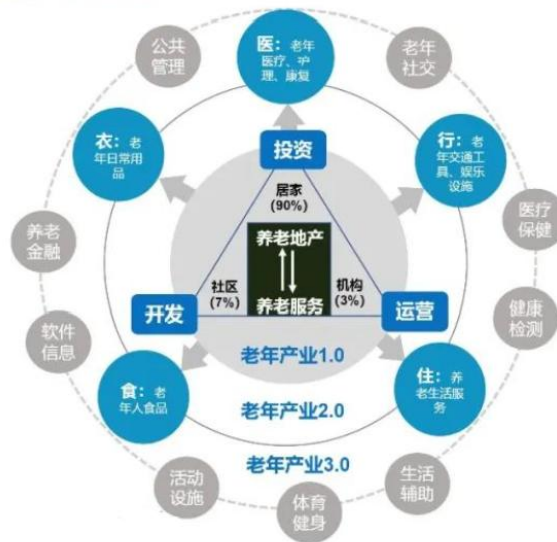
医：老年医疗、护理、康复

公共管理

老年社交

衣：老年日常用品

投资

行：老年交通工具、娱乐设施

居家（90%）

养老地产

养老服务

养老金融

医疗保健

社区（7%）

机构（3%）

开发

运营

软件信息

健康检测

老年产业1.0

食：老年人食品

住：养老生活服务

老年产业2.0

老年产业3.0

活动设施

生活辅助

体育健身